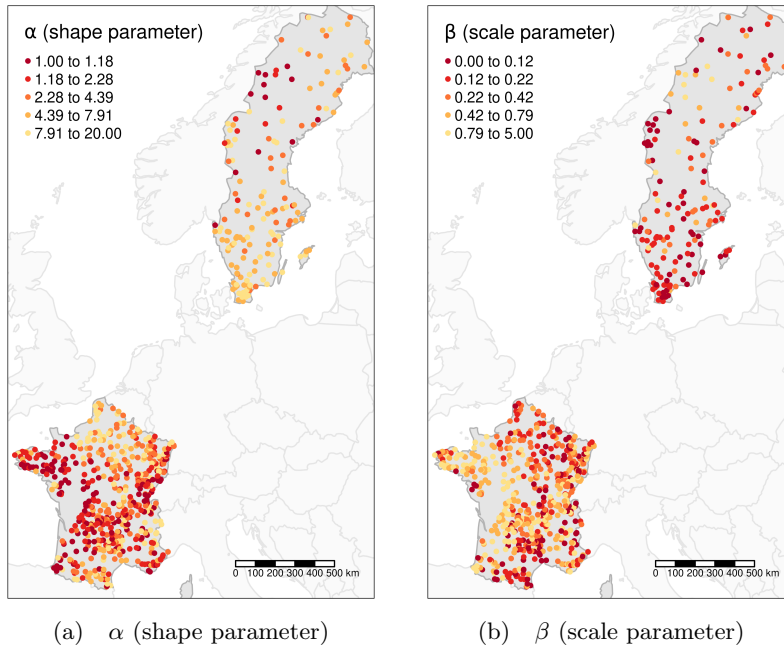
α (shape parameter)
1.00 to 1.18
1.18 to 2.28
2.28 to 4.39
4.39 to 7.91
7.91 to 20.00

0 100 200 300 400 500 km

(a) $\alpha$ (shape parameter)

β (scale parameter)
0.00 to 0.12
0.12 to 0.22
0.22 to 0.42
0.42 to 0.79
0.79 to 5.00

0 100 200 300 400 500 km

(b) $\beta$ (scale parameter)